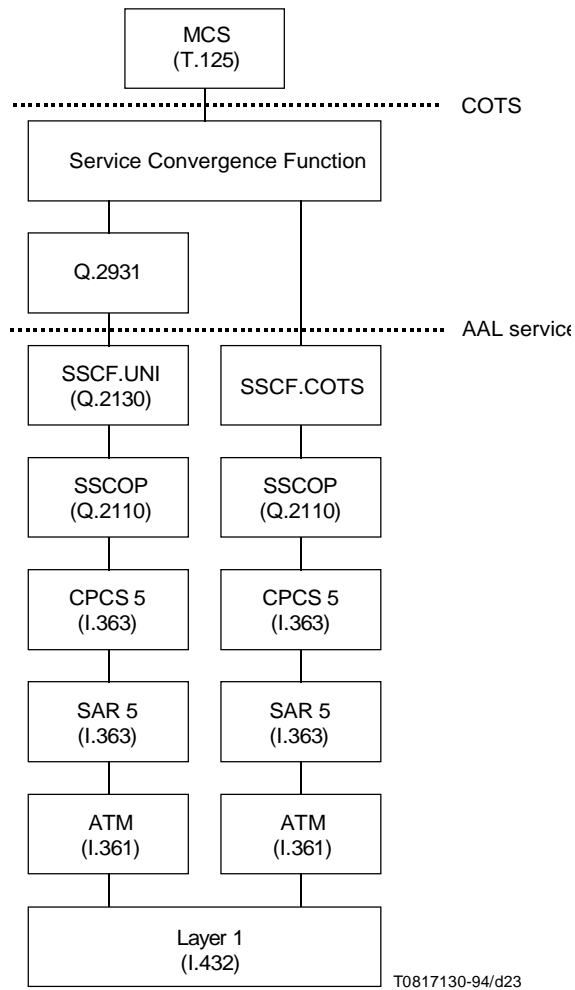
MCS
(T.125)

COTS

Service Convergence Function

Q.2931

AAL service

SSCF.UNI
(Q.2130)

SSCF.COTS

SSCOP
(Q.2110)

SSCOP
(Q.2110)

CPCS 5
(I.363)

CPCS 5
(I.363)

SAR 5
(I.363)

SAR 5
(I.363)

ATM
(I.361)

ATM
(I.361)

Layer 1
(I.432)

T0817130-94/d23